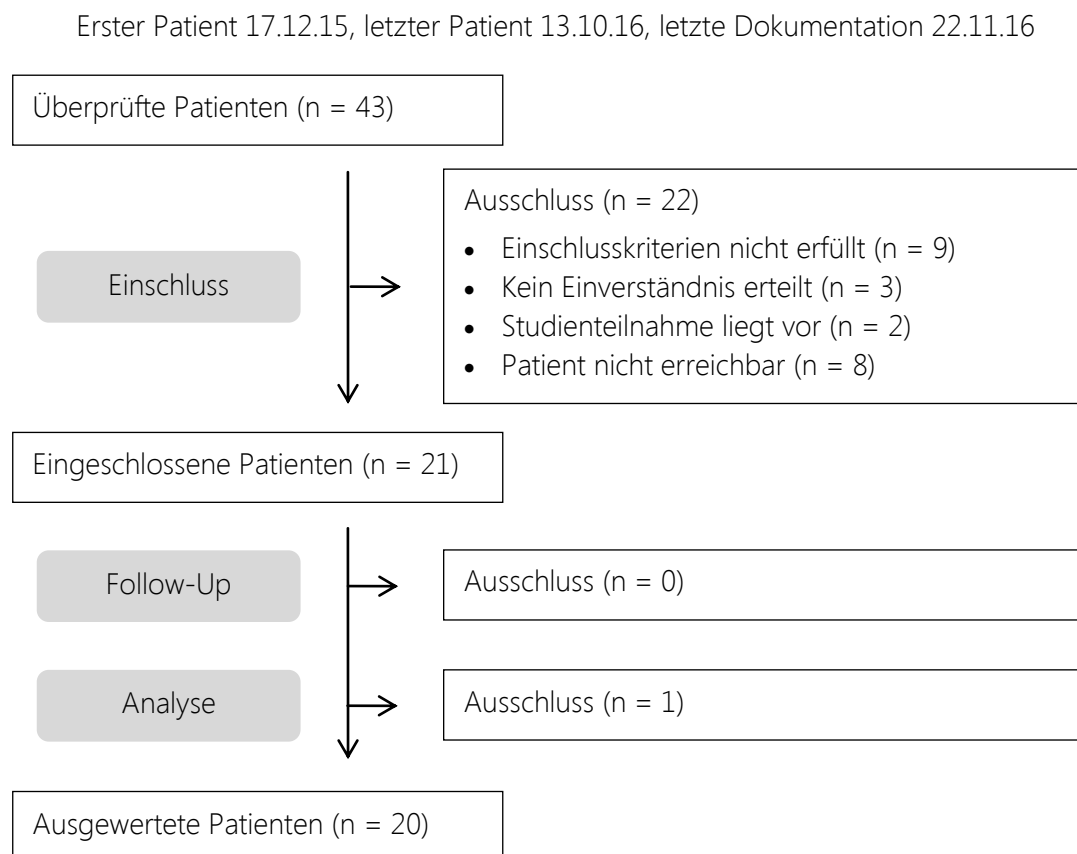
Erster Patient 17.12.15, letzter Patient 13.10.16, letzte Dokumentation 22.11.16

Überprüfte Patienten (n = 43)

Einschluss

Ausschluss (n = 22)
- Einschlusskriterien nicht erfüllt (n = 9)
- Kein Einverständnis erteilt (n = 3)
- Studienteilnahme liegt vor (n = 2)
- Patient nicht erreichbar (n = 8)

Eingeschlossene Patienten (n = 21)

Follow-Up

Ausschluss (n = 0)

Analyse

Ausschluss (n = 1)

Ausgewertete Patienten (n = 20)